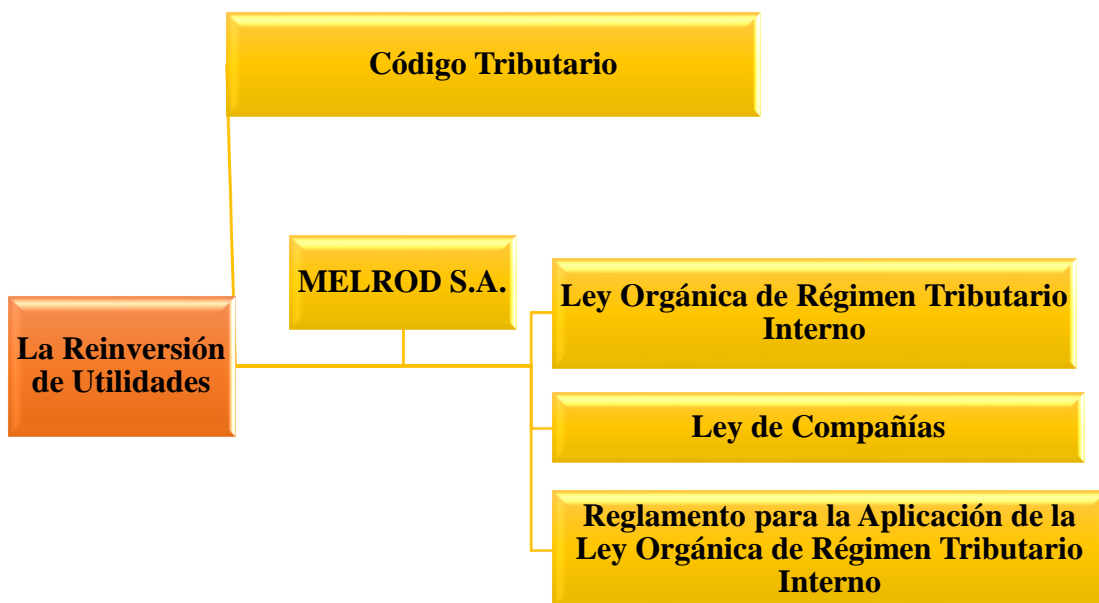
Código Tributario

MELROD S.A.

La Reinversión de Utilidades

Ley Orgánica de Régimen Tributario Interno

Ley de Compañías

Reglamento para la Aplicación de la Ley Orgánica de Régimen Tributario Interno